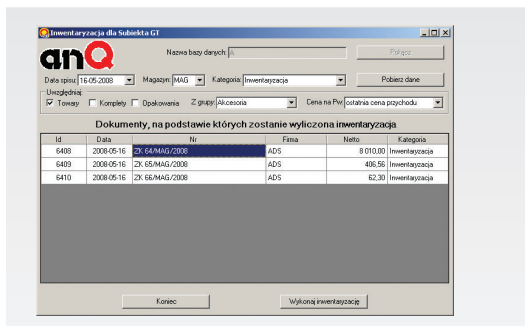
Inwentaryzacja dla Subiekta GT

anQ

Nazwa bazy danych: A

Połącz

Data spisu: 16-05-2008

Magazyn: MAG

Kategoria: Inwentaryzacja

Pobierz dane

Uwzględniaj:

Towary

Komplety

Opakowania

Z grupy: Akcesoria

Cena na Pw: ostatnia cena przychodu

Dokumenty, na podstawie których zostanie wyliczona inwentaryzacja

| Id | Data | Nr | Firma | Netto | Kategoria |
|---|---|---|---|---|---|
| 6408 | 2008-05-16 | ZK 64/MAG/2008 | ADS | 8 010,00 | Inwentaryzacja |
| 6409 | 2008-05-16 | ZK 65/MAG/2008 | ADS | 406,56 | Inwentaryzacja |
| 6410 | 2008-05-16 | ZK 66/MAG/2008 | ADS | 62,30 | Inwentaryzacja |

Koniec

Wykonaj inwentaryzację